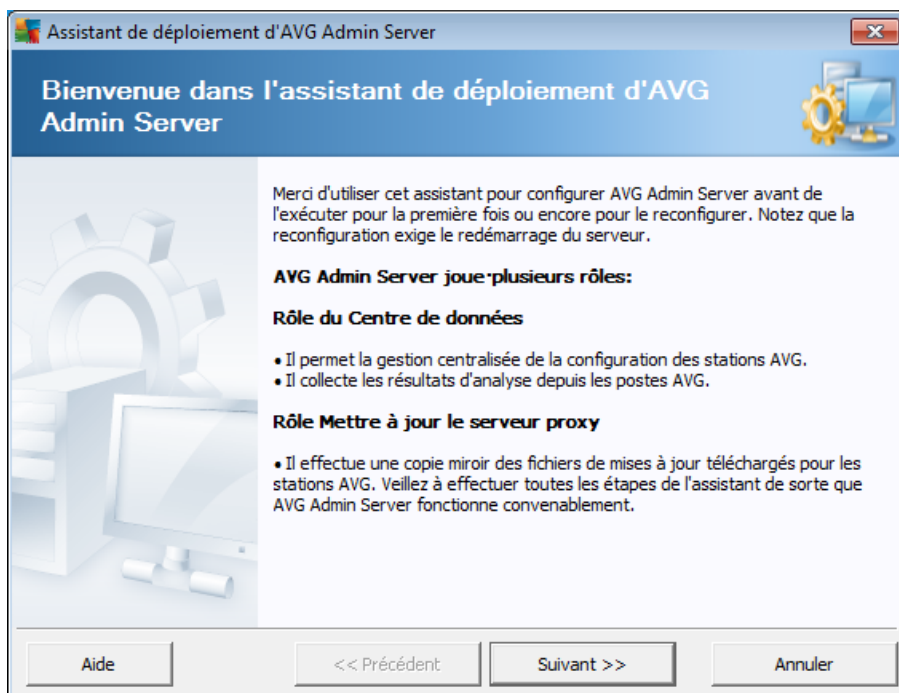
Assistant de déploiement d'AVG Admin Server

Bienvenue dans l'assistant de déploiement d'AVG Admin Server

Merci d'utiliser cet assistant pour configurer AVG Admin Server avant de l'exécuter pour la première fois ou encore pour le reconfigurer. Notez que la reconfiguration exige le redémarrage du serveur.

AVG Admin Server joue plusieurs rôles:

Rôle du Centre de données

• Il permet la gestion centralisée de la configuration des stations AVG.
• Il collecte les résultats d'analyse depuis les postes AVG.

Rôle Mettre à jour le serveur proxy

• Il effectue une copie miroir des fichiers de mises à jour téléchargés pour les stations AVG. Veillez à effectuer toutes les étapes de l'assistant de sorte que AVG Admin Server fonctionne convenablement.

Aide

<< Précédent

Suivant >>

Annuler